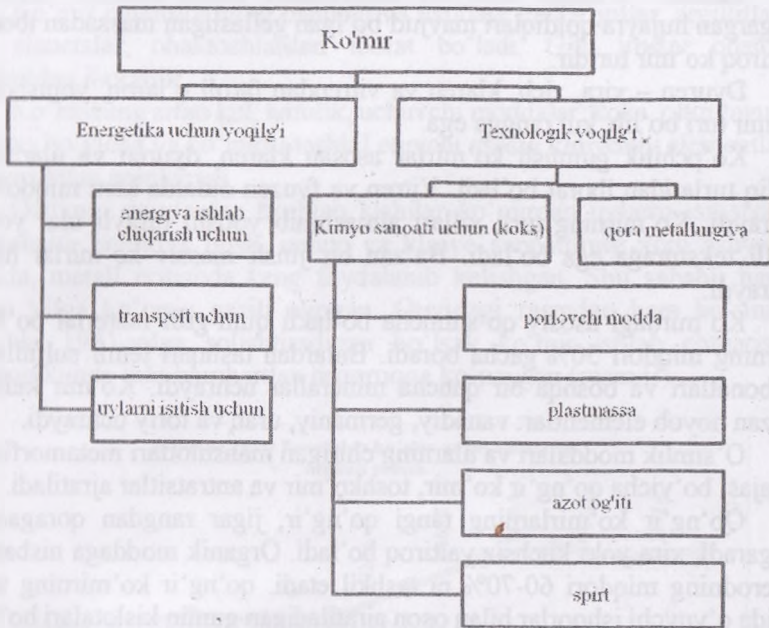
Ko'mir

Energetika uchun yoqilg'i

Texnologik yoqilg'i

energiya ishlab chiqarish uchun

Kimyo sanoati uchun (koks)

qora metallurgiya

transport uchun

portlovchi modda

uylarni isitish uchun

plastmassa

azot og'iti

spirt

ngan hujayra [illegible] mavjud bo'lgan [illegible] moddadan iborat
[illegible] ko'mir bor.

Dunyo — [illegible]

mir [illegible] bo'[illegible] ega

Ko'mirning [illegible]

bo'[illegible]

Ko'mirlar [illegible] qo'shimcha bo'lgan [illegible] bo'l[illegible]
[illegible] miqdori 20% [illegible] Bulardan tashqari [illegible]
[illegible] va boshqa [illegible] mineral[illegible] Ko'mir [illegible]
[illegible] noyob elementlar: vanadiy, germaniy, galliy va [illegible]

O'simlik moddalari va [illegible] mahsulotlari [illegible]
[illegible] bo'yicha qo'ng'ir ko'mir, toshko'mir va antratsitlar ajratiladi.

Qo'ng'ir ko'mirlarning rangi qo'ng'ir, jigar rangdan qoraga
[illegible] kuchsiz yaltiroq bo'ladi. Organik moddaga nisbatan
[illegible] miqdori 60-70% ni tashkil etadi. qo'ng'ir ko'mirning
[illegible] bilan oson aralashgan gumin kislotalari bo'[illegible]